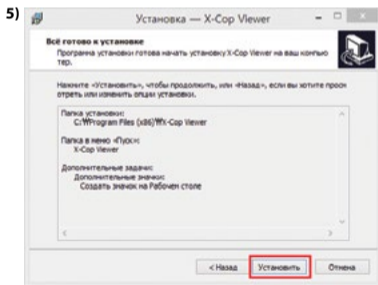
5)

Установка — X-Cop Viewer

Всё готово к установке

Программа установки готова начать установку X-Cop Viewer на ваш компьютер.

Нажмите «Установить», чтобы продолжить, или «Назад», если вы хотите просмотреть или изменить опции установки.

Папка установки:
C:\Program Files (x86)\X-Cop Viewer

Папка в меню «Пуск»:
X-Cop Viewer

Дополнительные задачи:
Дополнительные значки:
Создать значок на Рабочем столе

< Назад
Установить
Отмена